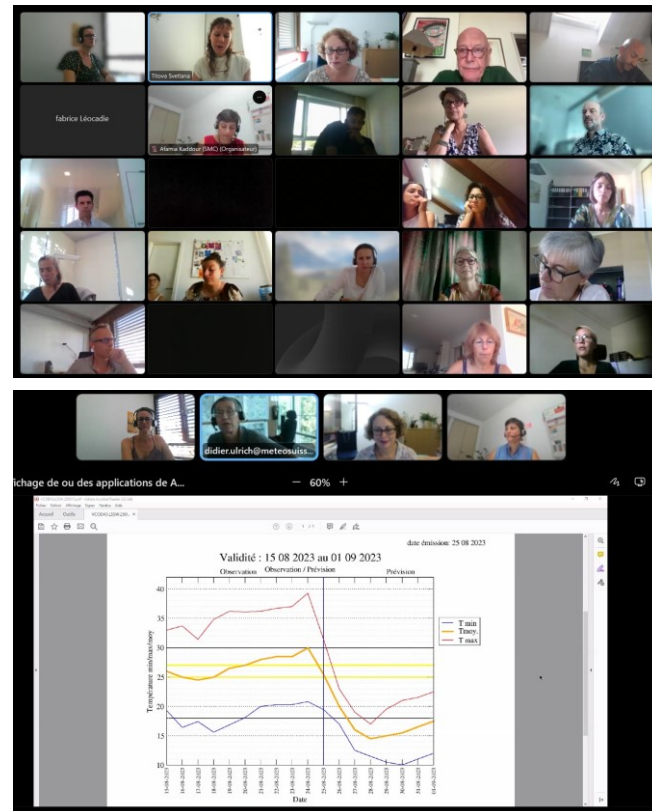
Titova Svetlana

fabrice Léocadie

Atamia Kaddour (SMC) (Organisateur)

didier.ulrich@meteosuiss...

ichage de ou des applications de A...

— 60% +

date émission: 25 08 2023

Validité : 15 08 2023 au 01 09 2023

Observation

Observation / Prévision

Prévision

T min
Tmoy.
T max

Température min/max/moy

40
35
30
25
20
15
10

15-08-2023
16-08-2023
17-08-2023
18-08-2023
19-08-2023
20-08-2023
21-08-2023
22-08-2023
23-08-2023
24-08-2023
25-08-2023
26-08-2023
27-08-2023
28-08-2023
29-08-2023
30-08-2023
31-08-2023
01-09-2023

Date